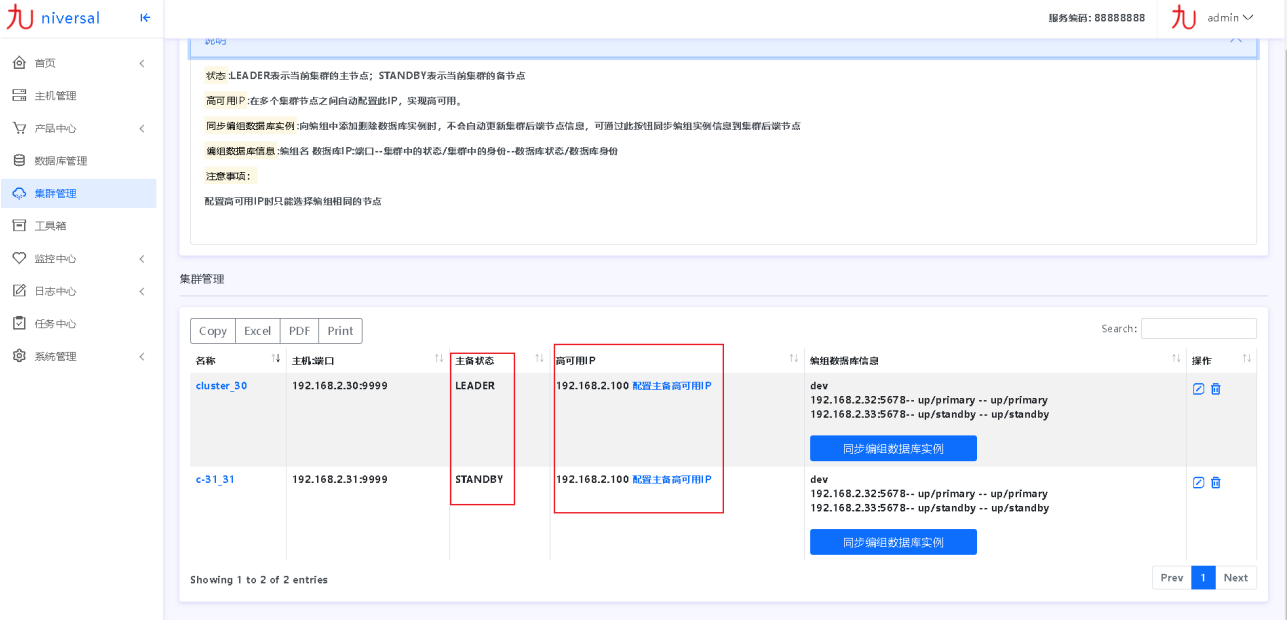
九 niversal

服务编码: 88888888

九 admin

首页
主机管理
产品中心
数据库管理
集群管理
工具箱
监控中心
日志中心
任务中心
系统管理

说明

状态:LEADER表示当前集群的主节点；STANDBY表示当前集群的备节点

高可用IP:在多个集群节点之间自动配置此IP，实现高可用。

同步编组数据库实例:向编组中添加删除数据库实例时，不会自动更新集群后端节点信息，可通过此按钮同步编组实例信息到集群后端节点

编组数据库信息:编组名 数据库IP:端口--集群中的状态/集群中的身份--数据库状态/数据库身份

注意事项:

配置高可用IP时只能选择编组相同的节点

集群管理

Copy Excel PDF Print

Search:

| 名称 | 主机:端口 | 主备状态 | 高可用IP | 编组数据库信息 | 操作 |
|---|---|---|---|---|---|
| cluster_30 | 192.168.2.30:9999 | LEADER | 192.168.2.100 配置主备高可用IP | dev 192.168.2.32:5678-- up/primary -- up/primary 192.168.2.33:5678-- up/standby -- up/standby 同步编组数据库实例 | |
| c-31_31 | 192.168.2.31:9999 | STANDBY | 192.168.2.100 配置主备高可用IP | dev 192.168.2.32:5678-- up/primary -- up/primary 192.168.2.33:5678-- up/standby -- up/standby 同步编组数据库实例 | |

Showing 1 to 2 of 2 entries

Prev 1 Next